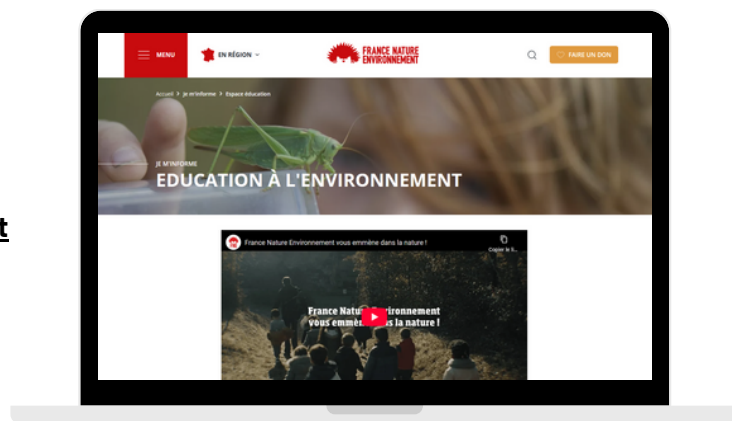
t

MENU

EN RÉGION

FRANCE NATURE ENVIRONNEMENT

FAIRE UN DON

Accueil > Je m'informe > Espace éducation

JE M'INFORME

EDUCATION À L'ENVIRONNEMENT

France Nature Environnement vous emmène dans la nature !

Copier le li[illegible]

France Natu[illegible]ironnement vous emmè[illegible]s la nature !